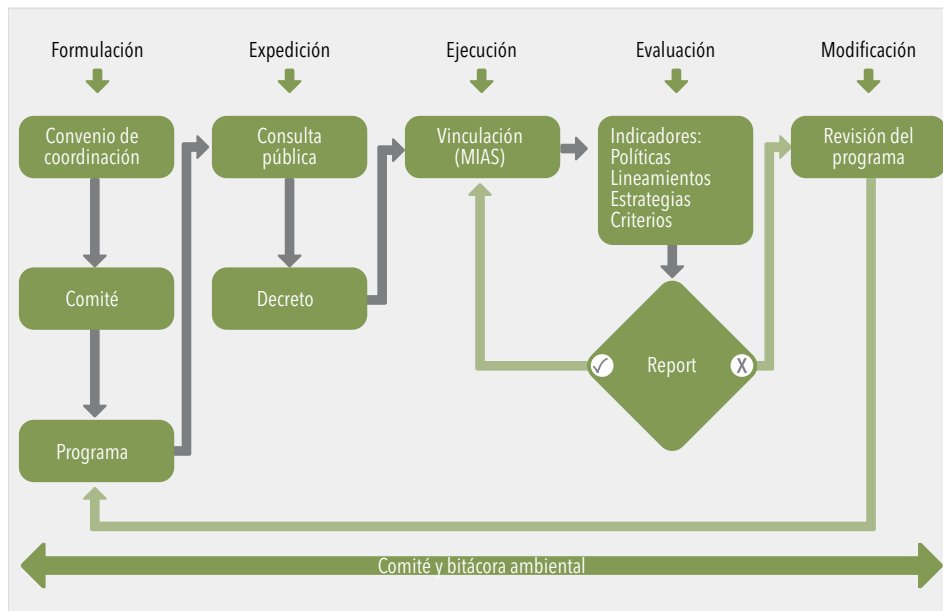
Formulación

Expedición

Ejecución

Evaluación

Modificación

Convenio de coordinación

Consulta pública

Vinculación (MIAS)

Indicadores:
Políticas
Lineamientos
Estrategias
Criterios

Revisión del programa

Comité

Decreto

✓

Report

X

Programa

Comité y bitácora ambiental